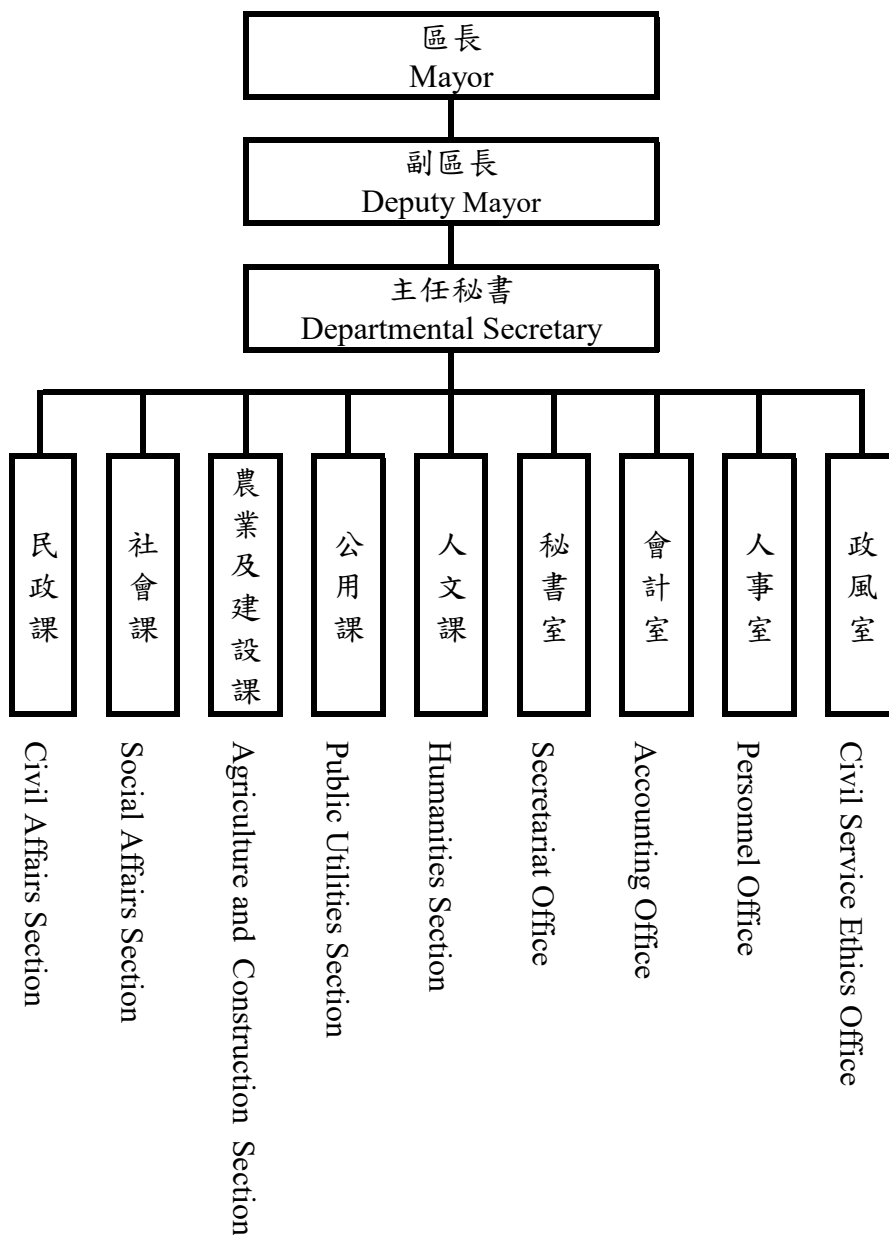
區長
Mayor

副區長
Deputy Mayor

主任秘書
Departmental Secretary

民政課

Civil Affairs Section

社會課

Social Affairs Section

農業及建設課

Agriculture and Construction Section

公用課

Public Utilities Section

人文課

Humanities Section

秘書室

Secretariat Office

會計室

Accounting Office

人事室

Personnel Office

政風室

Civil Service Ethics Office